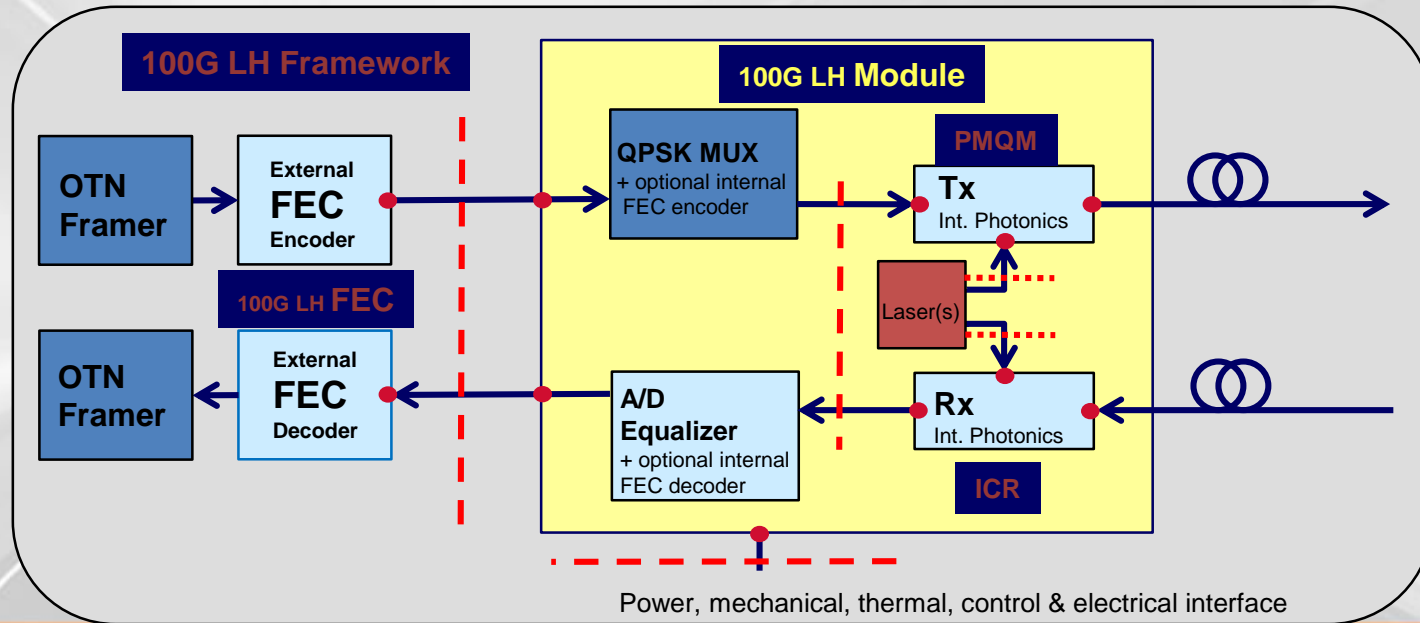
100G LH Framework

OTN Framer

External FEC Encoder

100G LH FEC

OTN Framer

External FEC Decoder

100G LH Module

QPSK MUX
+ optional internal FEC encoder

PMQM

Tx
Int. Photonics

Laser(s)

Rx
Int. Photonics

A/D Equalizer
+ optional internal FEC decoder

ICR

Power, mechanical, thermal, control & electrical interface